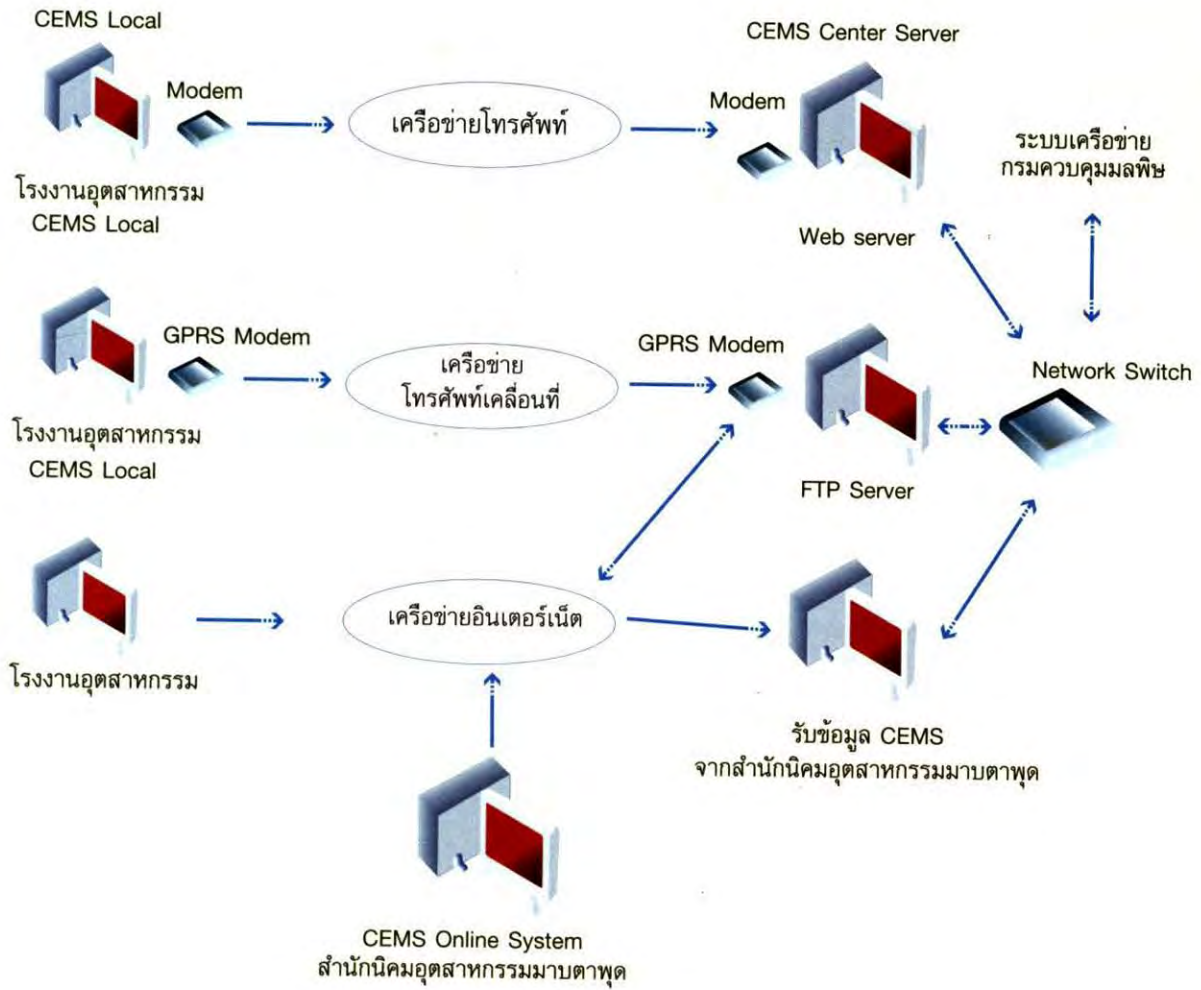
CEMS Local

Modem

เครือข่ายโทรศัพท์

CEMS Center Server

Modem

ระบบเครือข่าย
กรมควบคุมมลพิษ

โรงงานอุตสาหกรรม
CEMS Local

Web server

GPRS Modem

เครือข่าย
โทรศัพท์เคลื่อนที่

GPRS Modem

Network Switch

โรงงานอุตสาหกรรม
CEMS Local

FTP Server

เครือข่ายอินเตอร์เน็ต

โรงงานอุตสาหกรรม

รับข้อมูล CEMS
จากสำนักนิคมอุตสาหกรรมมาบตาพุด

CEMS Online System
สำนักนิคมอุตสาหกรรมมาบตาพุด